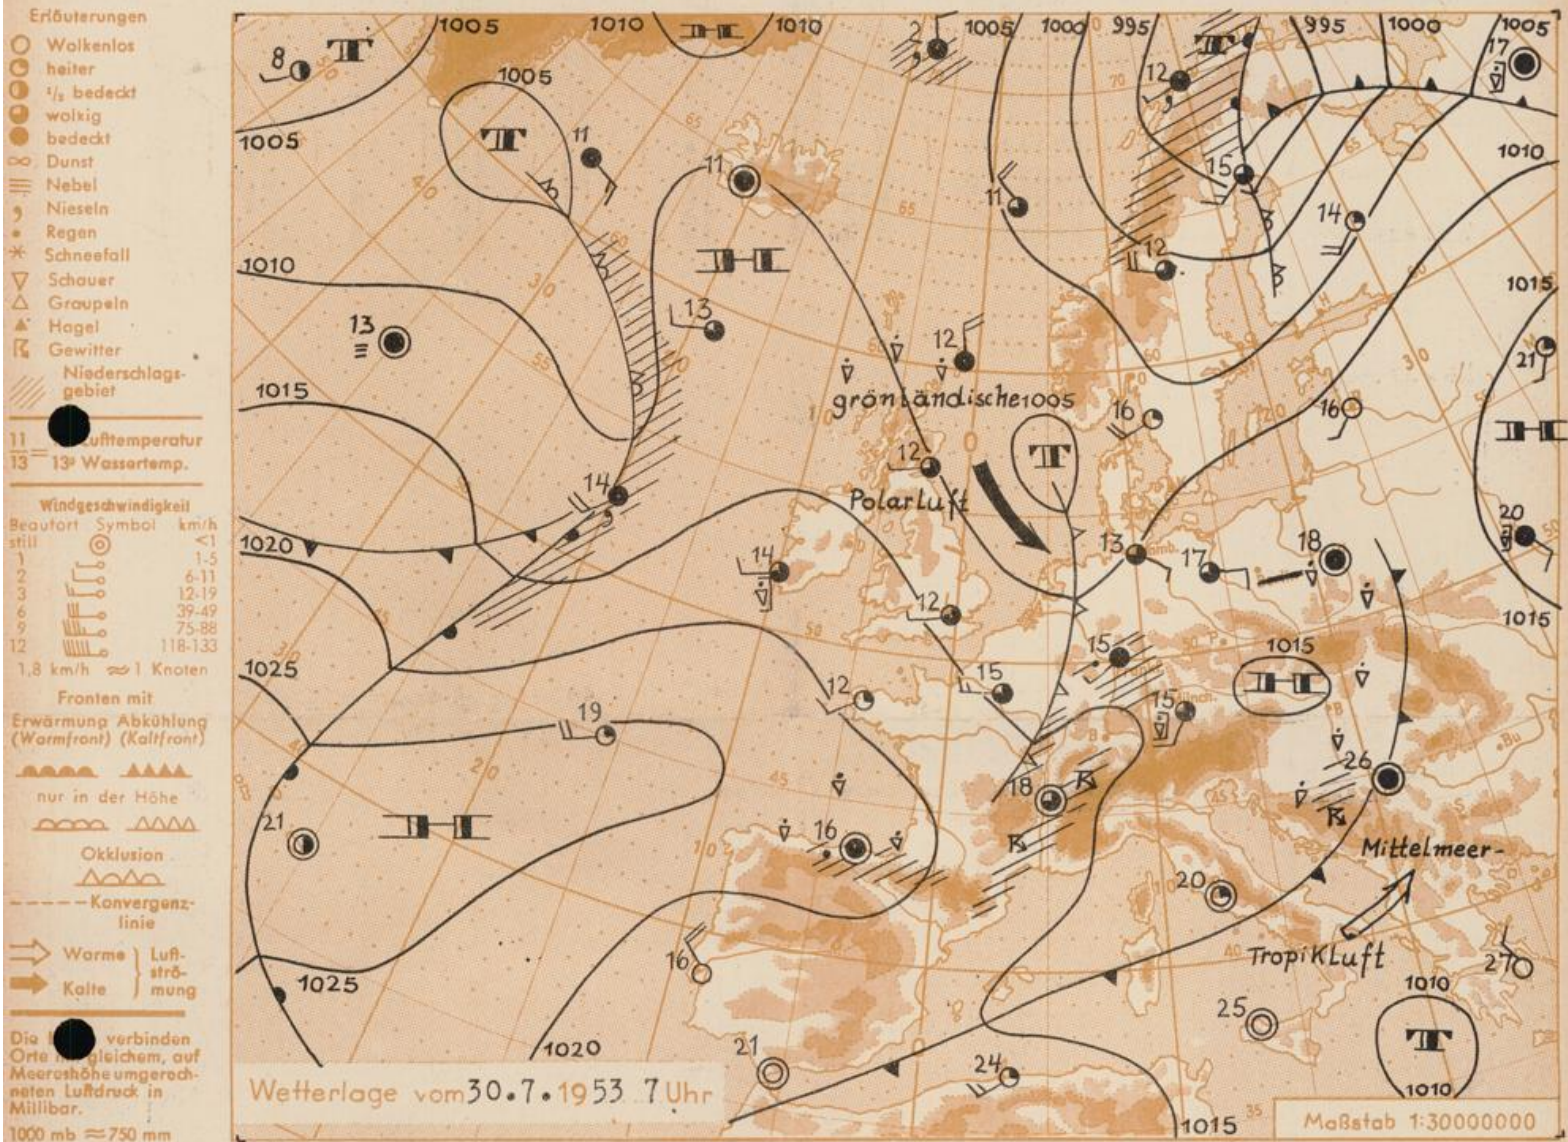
Erläuterungen
Wolkenlos
heiter
1/2 bedeckt
wolkig
bedeckt
Dunst
Nebel
Nieseln
Regen
Schneefall
Schauer
Graupeln
Hagel
Gewitter
Niederschlagsgebiet

11 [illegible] Lufttemperatur
13 = 13° Wassertemp.

Windgeschwindigkeit
| Beaufort | Symbol | km/h |
|---|---|---|
| still | | <1 |
| 1 | | 1-5 |
| 2 | | 6-11 |
| 3 | | 12-19 |
| 6 | | 39-49 |
| 9 | | 75-88 |
| 12 | | 118-133 |

1,8 km/h ≈ 1 Knoten

Fronten mit
Erwärmung (Warmfront) Abkühlung (Kaltfront)
nur in der Höhe
Okklusion
Konvergenzlinie
Warme } Luftströmung
Kalte

Die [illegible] verbinden Orte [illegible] gleichem, auf Meereshöhe umgerechneten Luftdruck in Millibar.
1000 mb ≈ 750 mm

1005 1010 1010 1005 1000 995 995 1000 1005 1005 1005 1010 1010 1015 1015 1020 1025 1025 1020 1015 1015 1010 1010 1015

8 11 11 2 12 15 14 11 12 13 13 12 21 16 16 14 12 14 13 17 18 20 12 15 15 12 19 15 18 26 21 16 20 16 21 24 25 27

T H T H T H H T T

grönländische 1005
Polarluft
Mittelmeer-
TropiKluft

Wetterlage vom 30.7.1953 7 Uhr
Maßstab 1:30000000